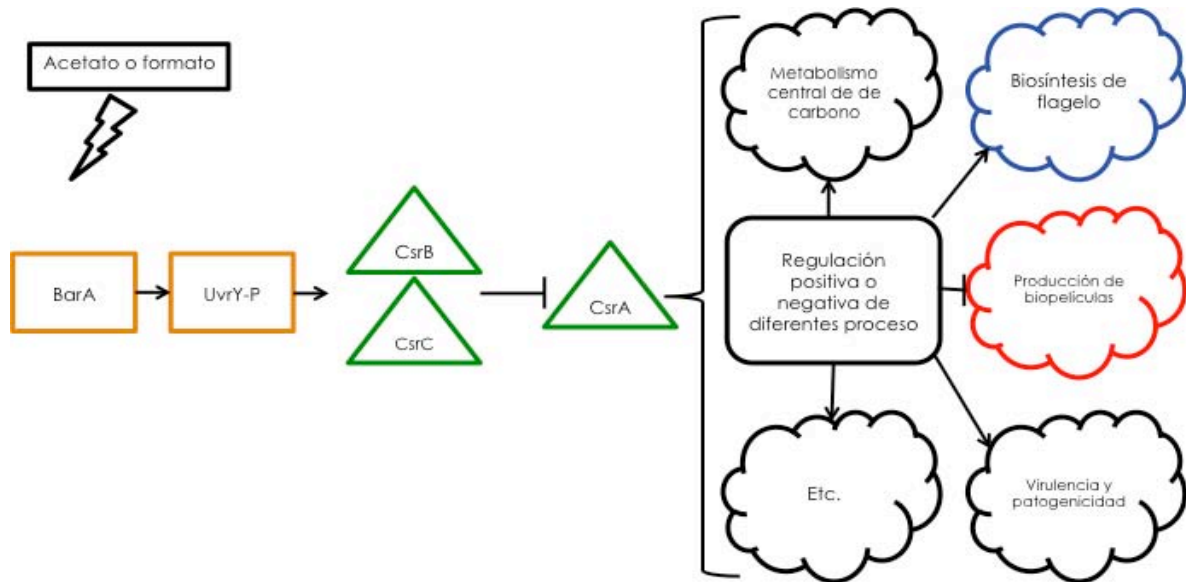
Acetato o formato

BarA

UvrY-P

CsrB

CsrC

CsrA

Metabolismo central de de carbono

Biosíntesis de flagelo

Regulación positiva o negativa de diferentes proceso

Producción de biopelículas

Etc.

Virulencia y patogenicidad